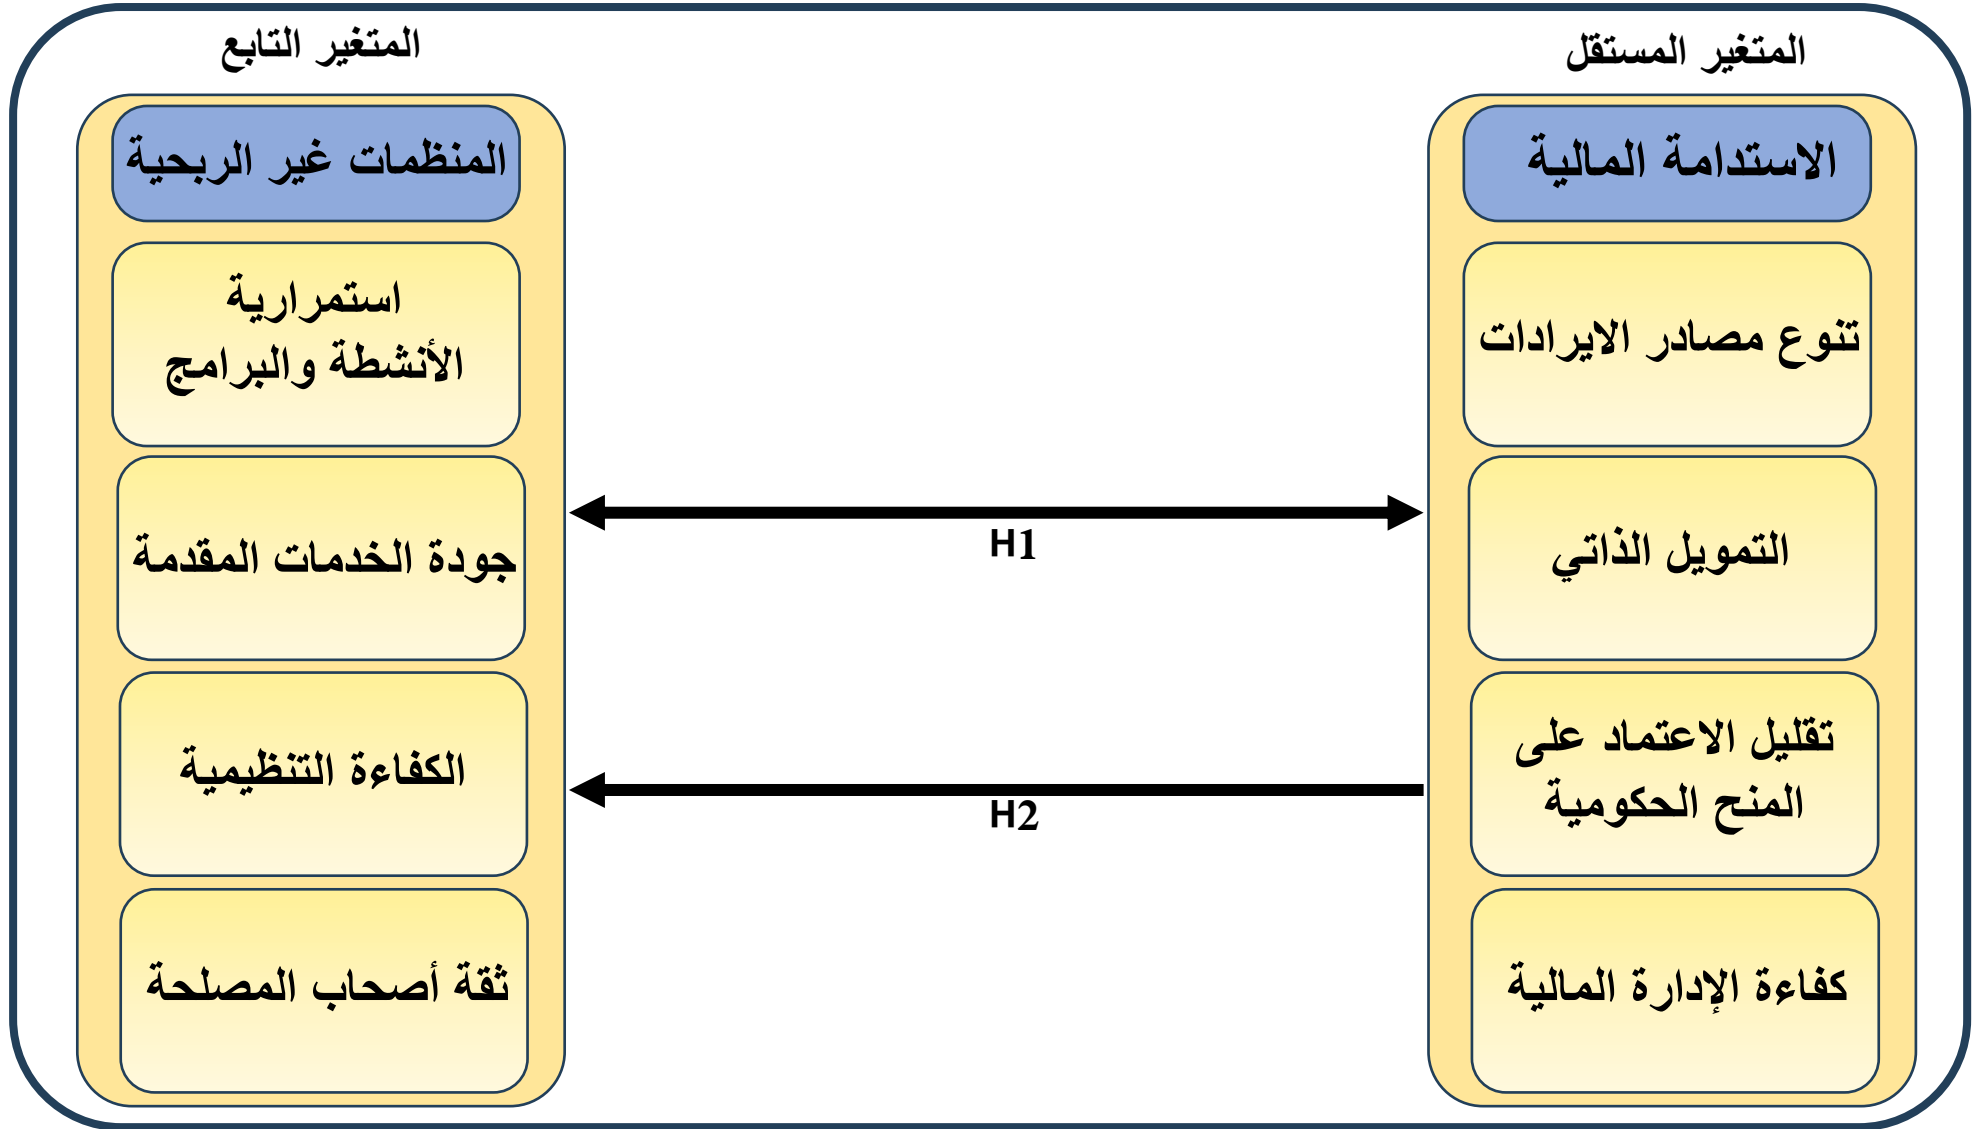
المتغير المستقل

الاستدامة المالية

تنوع مصادر الايرادات

التمويل الذاتي

تقليل الاعتماد على المنح الحكومية

كفاءة الإدارة المالية

H1

H2

المتغير التابع

المنظمات غير الربحية

استمرارية الأنشطة والبرامج

جودة الخدمات المقدمة

الكفاءة التنظيمية

ثقة أصحاب المصلحة